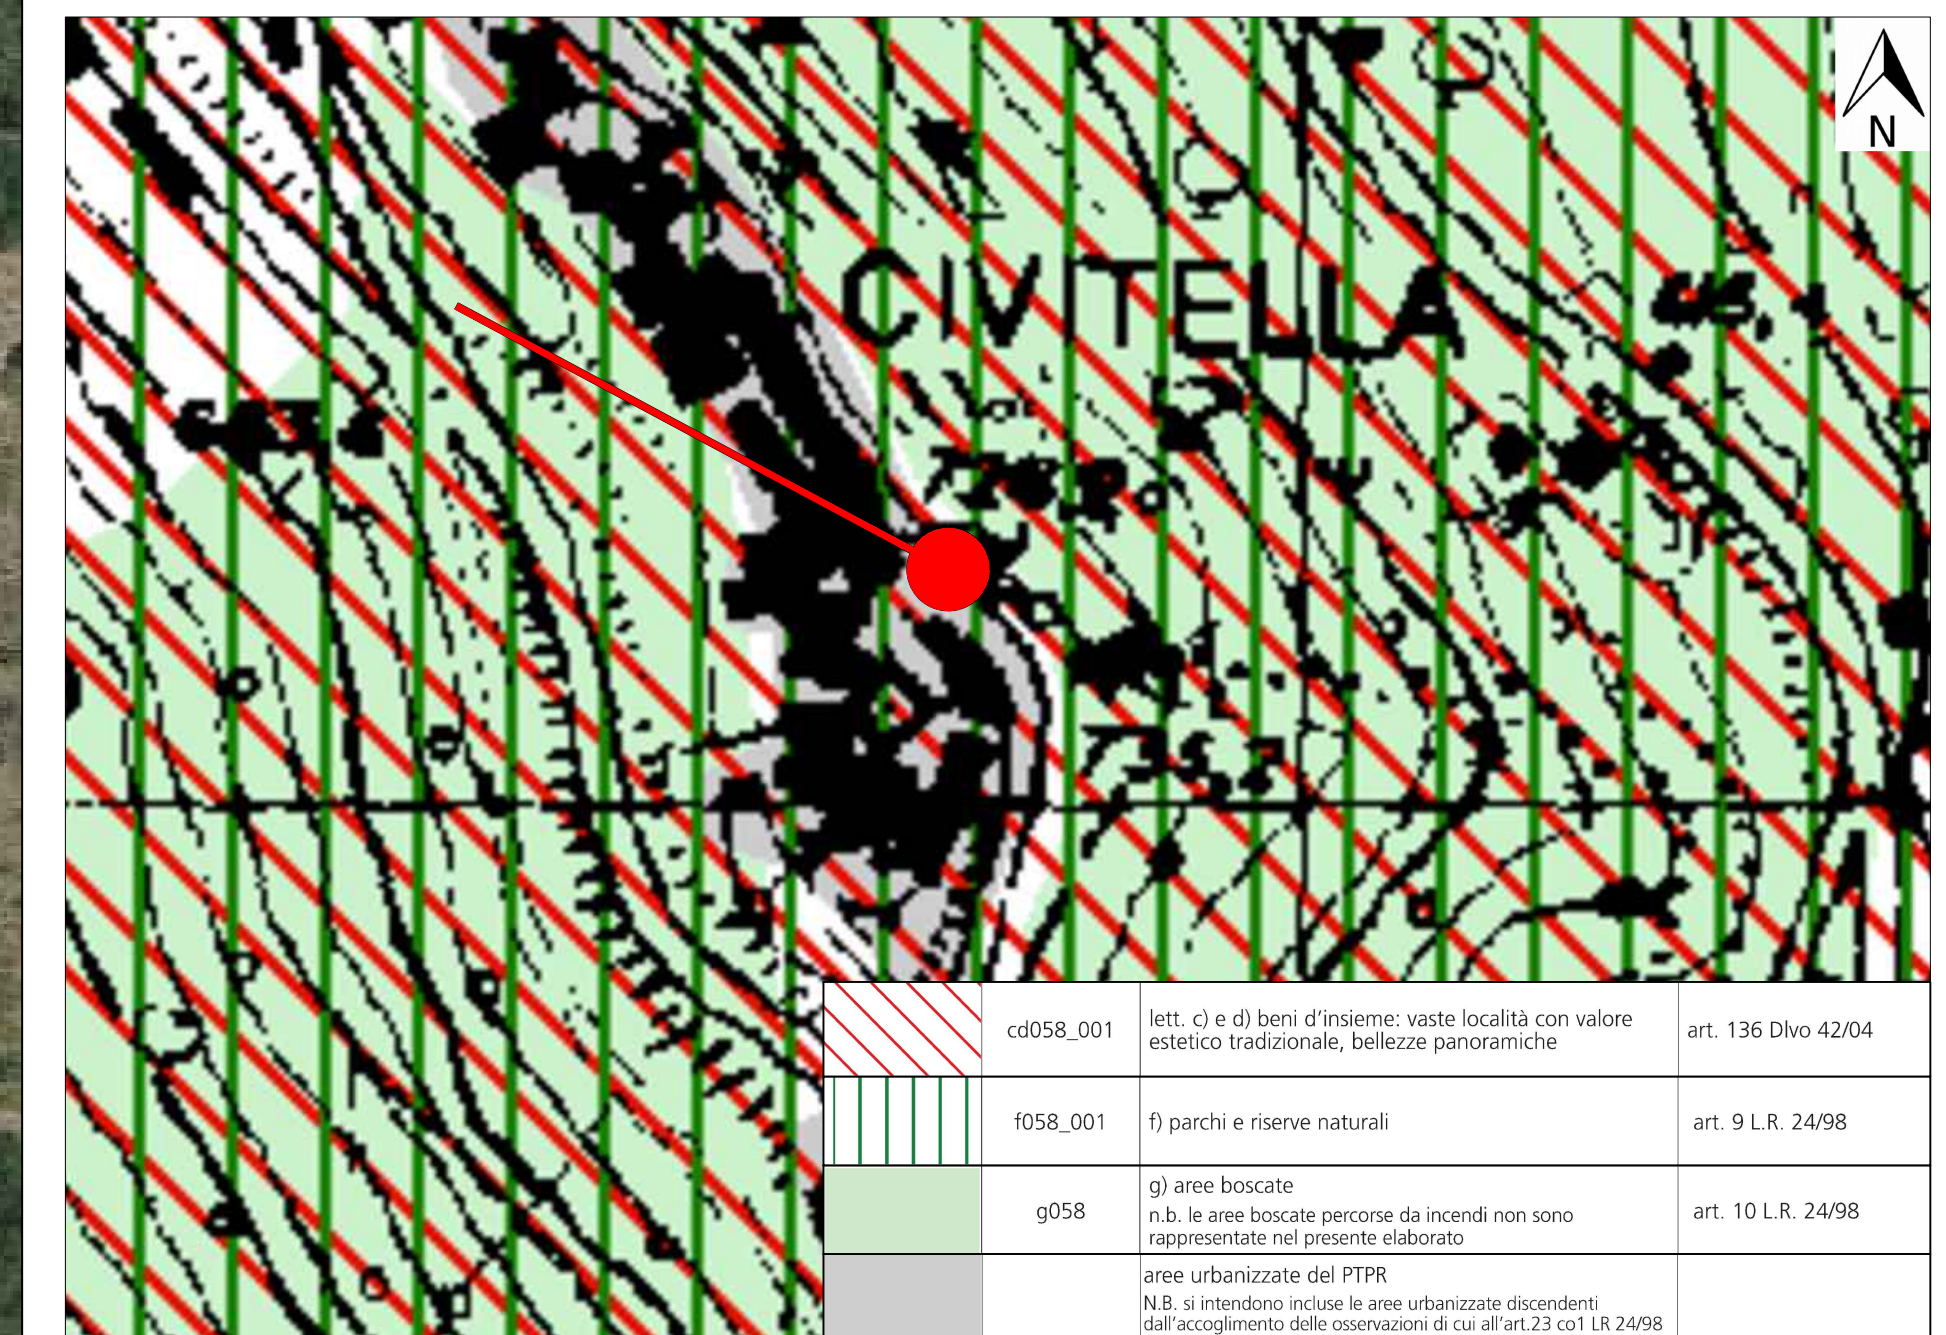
N

CIVITELLA

|  | cd058_001 | lett. c) e d) beni d'insieme: vaste località con valore estetico tradizionale, bellezze panoramiche | art. 136 Dlvo 42/04 |
|---|---|---|---|
|  | f058_001 | f) parchi e riserve naturali | art. 9 L.R. 24/98 |
|  | g058 | g) aree boscate n.b. le aree boscate percorse da incendi non sono rappresentate nel presente elaborato | art. 10 L.R. 24/98 |
|  |  | aree urbanizzate del PTPR N.B. si intendono incluse le aree urbanizzate discendenti dall'accoglimento delle osservazioni di cui all'art.23 co1 LR 24/98 |  |